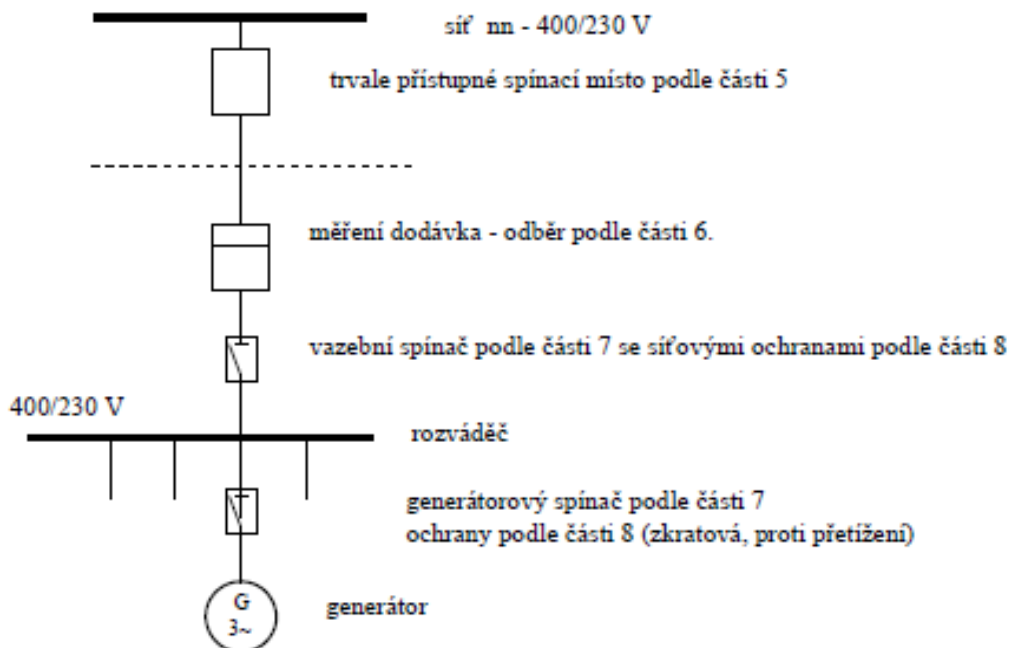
síť nn - 400/230 V

trvale přístupné spínací místo podle části 5

měření dodávka - odběr podle části 6.

vazební spínač podle části 7 se síťovými ochranami podle části 8

400/230 V

rozváděč

generátorový spínač podle části 7
ochrany podle části 8 (zkratová, proti přetížení)

G
3~

generátor